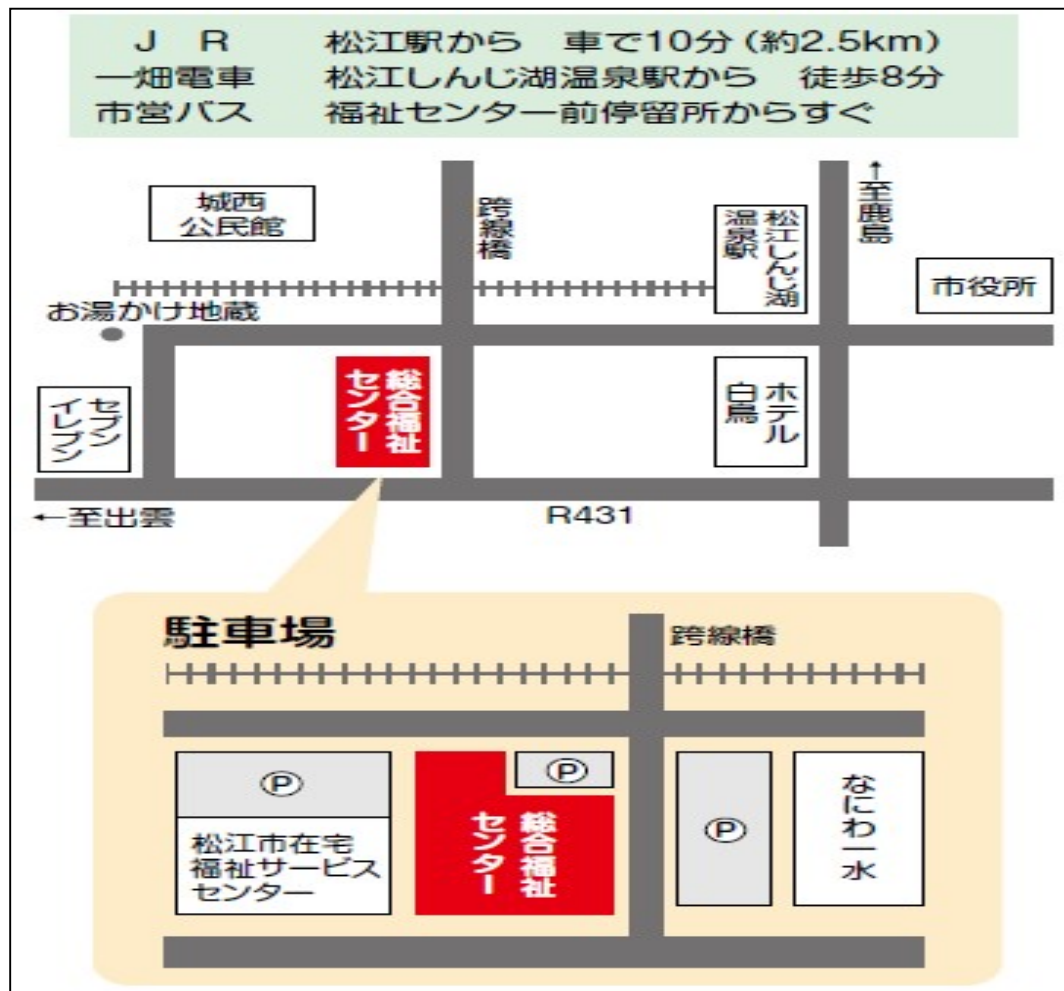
J R　松江駅から　車で10分（約2.5km）
一畑電車　松江しんじ湖温泉駅から　徒歩8分
市営バス　福祉センター前停留所からすぐ

城西公民館

跨線橋

松江しんじ湖温泉駅

↑至鹿島

市役所

お湯かけ地蔵

セブンイレブン

総合福祉センター

ホテル白鳥

←至出雲

R431

駐車場

跨線橋

Ⓟ

Ⓟ

松江市在宅福祉サービスセンター

総合福祉センター

Ⓟ

なにわ一水